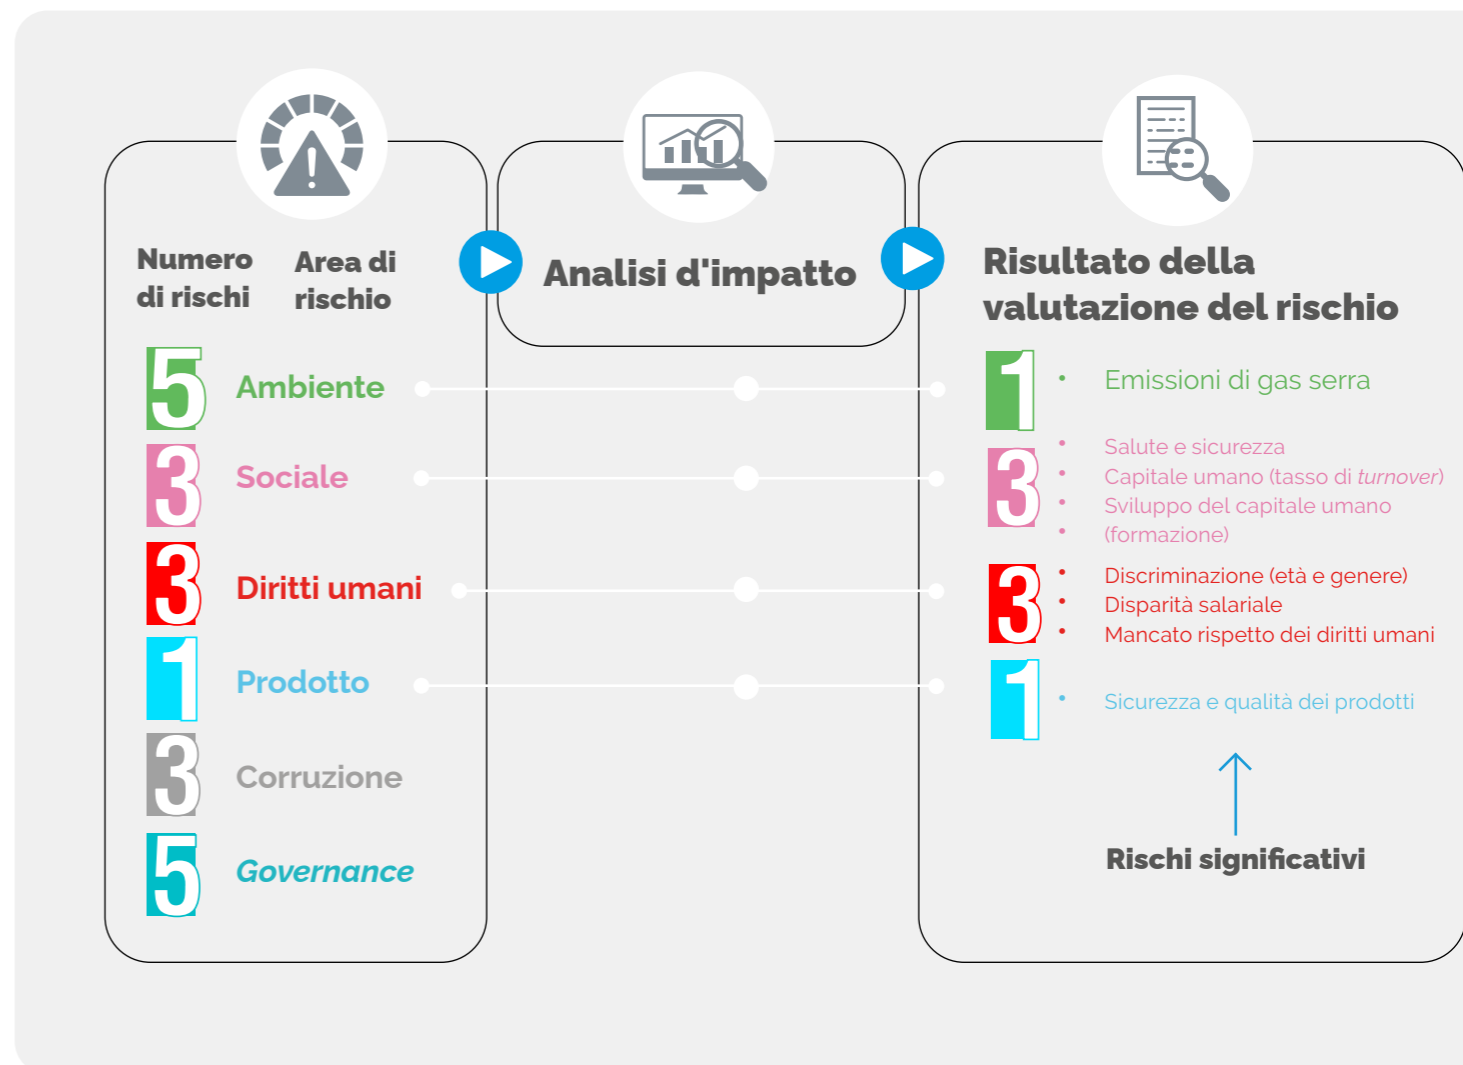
Numero di rischi

Area di rischio

5 Ambiente

3 Sociale

3 Diritti umani

1 Prodotto

3 Corruzione

5 Governance

Analisi d'impatto

Risultato della valutazione del rischio

1
• Emissioni di gas serra

3
• Salute e sicurezza
• Capitale umano (tasso di turnover)
• Sviluppo del capitale umano
• (formazione)

3
• Discriminazione (età e genere)
• Disparità salariale
• Mancato rispetto dei diritti umani

1
• Sicurezza e qualità dei prodotti

Rischi significativi